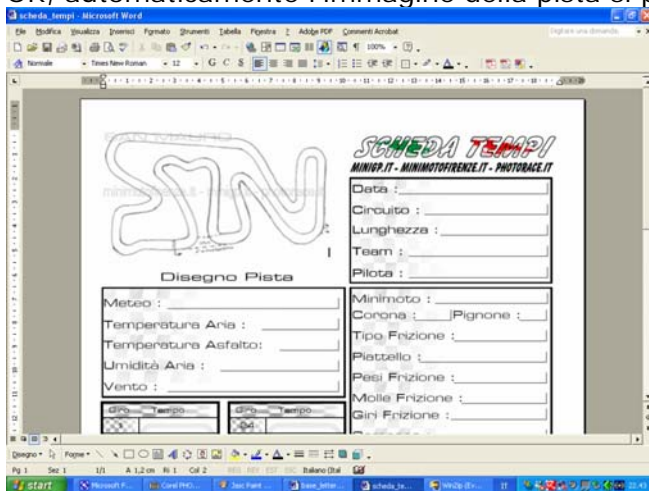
OK, automaticamente l'immagine della pista e' p

scheda_tempi - Microsoft Word

File Modifica Visualizza Inserisci Formato Strumenti Tabella Finestra ? Adobe PDF Commenti Acrobat

Digitare una domanda

Normale Times New Roman 12 G C S 100%

SCHEDA TEMPI
MINIGP.IT - MINIMOTOFIRENZE.IT - PHOTORACE.IT

Data :
Circuito :
Lunghezza :
Team :
Pilota :

Disegno Pista

Meteo :
Temperatura Aria :
Temperatura Asfalto:
Umidità Aria :
Vento :

Minimoto :
Corona : Pignone :
Tipo Frizione :
Piattello :
Pesi Frizione :
Molle Frizione :
Giri Frizione :

Giro Tempo
Giro Tempo
04

Disegno Forme

Pg 1 Sez 1 1/1 A 1,2 cm Ri 1 Col 2 REG REV EST SSC Italiano (Ital

start Microsoft F... Corel PHO... Jasc Paint ... base_letter... scheda_te... WinZip (Ev... IT 22.43